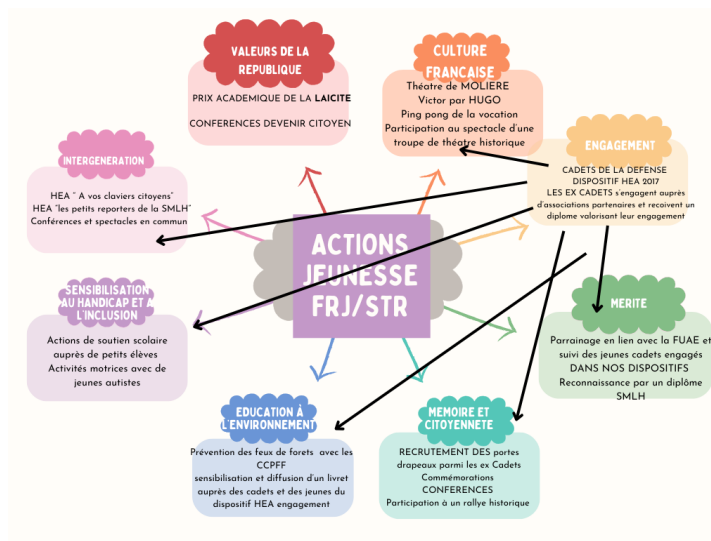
ACTIONS JEUNESSE FRJ/STR

VALEURS DE LA REPUBLIQUE

PRIX ACADEMIQUE DE LA LAICITE

CONFERENCES DEVENIR CITOYEN

CULTURE FRANCAISE

Théatre de MOLIERE
Victor par HUGO
Ping pong de la vocation
Participation au spectacle d'une troupe de théatre historique

ENGAGEMENT

CADETS DE LA DEFENSE
DISPOSITIF HEA 2017
LES EX CADETS s'engagent auprès d'associations partenaires et reçoivent un diplome valorisant leur engagement

INTERGENERATION

HEA " A vos claviers citoyens"
HEA "les petits reporters de la SMLH"
Conférences et spectacles en commun

SENSIBILISATION AU HANDICAP ET A L'INCLUSION

Actions de soutien scolaire auprès de petits élèves
Activités motrices avec de jeunes autistes

MERITE

Parrainage en lien avec la FUAE et suivi des jeunes cadets engagés DANS NOS DISPOSITIFS
Reconnaissance par un diplôme SMLH

EDUCATION A L'ENVIRONNEMENT

Prévention des feux de forets avec les CCPFF
sensibilisation et diffusion d'un livret auprès des cadets et des jeunes du dispositif HEA engagement

MEMOIRE ET CITOYENNETE

RECRUTEMENT DES portes drapeaux parmi les ex Cadets
Commémorations
CONFERENCES
Participation à un rallye historique